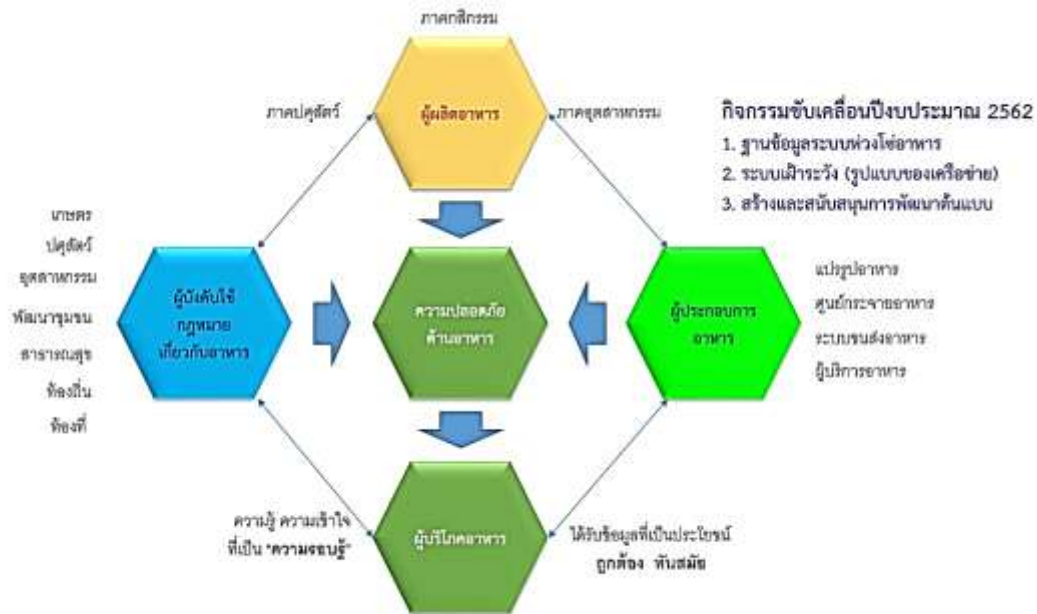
ภาคกสิกรรม

ภาคปศุสัตว์

ผู้ผลิตอาหาร

ภาคอุตสาหกรรม

กิจกรรมขับเคลื่อนปีงบประมาณ 2562

1. ฐานข้อมูลระบบห่วงโซ่อาหาร

2. ระบบเฝ้าระวัง (รูปแบบของเครือข่าย)

3. สร้างและสนับสนุนการพัฒนาต้นแบบ

เกษตร
ปศุสัตว์
อุตสาหกรรม
พัฒนาชุมชน
สาธารณสุข
ท้องถิ่น
ท้องที่

ผู้บังคับใช้กฎหมายเกี่ยวกับอาหาร

ความปลอดภัยด้านอาหาร

ผู้ประกอบการอาหาร

แปรรูปอาหาร
ศูนย์กระจายอาหาร
ระบบขนส่งอาหาร
ผู้บริการอาหาร

ความรู้ ความเข้าใจ ที่เป็น "ความรอบรู้"

ผู้บริโภคอาหาร

ได้รับข้อมูลที่เป็นประโยชน์ ถูกต้อง ทันสมัย